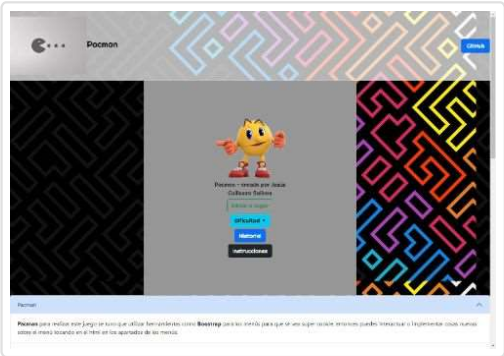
Pacman

Github

Pacman – creado por Jesús Calleiro Salinas

Iniciar a Jugar

Dificultad

Historial

Instrucciones

Pacman

Pacman para realizar este juego se tuvo que utilizar herramientas como Bootstrap para los menús para que se vea super quedan entonces puedes interactuar e implementar cosas nuevas sobre el menú tocando en el html en los apartados de los menús.